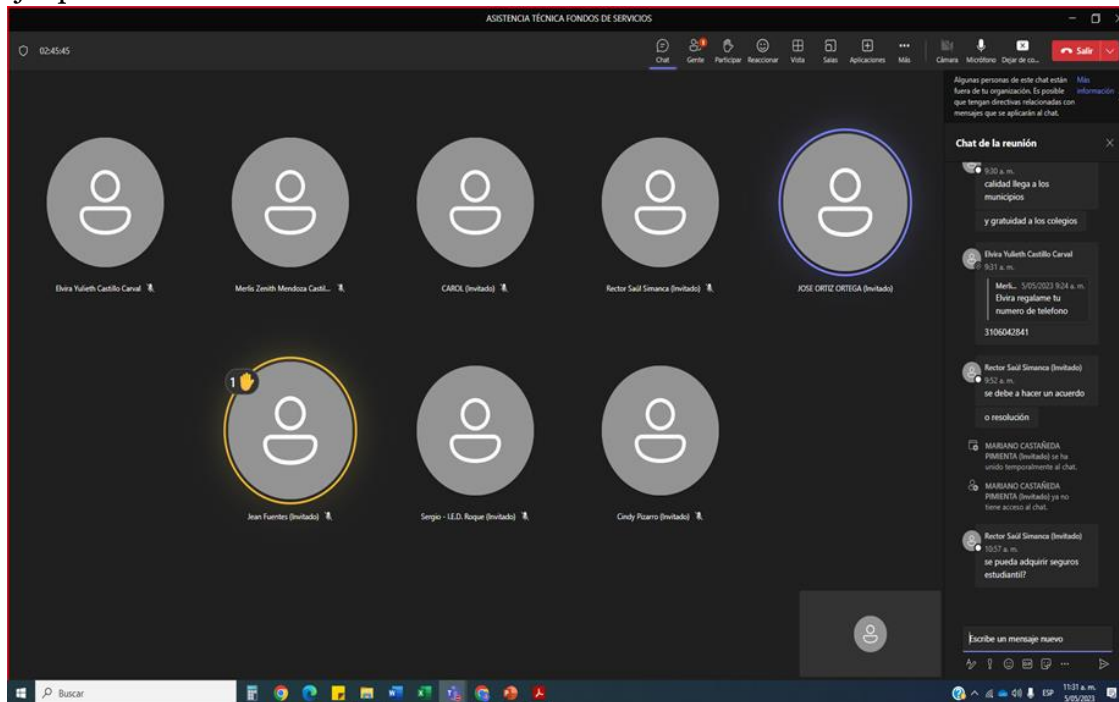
ASISTENCIA TÉCNICA FONDOS DE SERVICIOS

02:45:45

Chat Gente Participar Reaccionar Vista Salas Aplicaciones Más Cámara Micrófono Dejar de co... Salir

Algunas personas de este chat están fuera de tu organización. Es posible que tengan directivas relacionadas con mensajes que se aplicarán al chat. Más información

Chat de la reunión

9:30 a. m.
calidad llega a los municipios

y gratuidad a los colegios

Elvira Yulieth Castillo Carval
9:31 a. m.
Merli... 5/05/2023 9:24 a. m.
Elvira regalame tu numero de telefono

3106042841

Rector Saúl Simanca (Invitado)
9:52 a. m.
se debe a hacer un acuerdo

o resolución

MARIANO CASTAÑEDA PIMIENTA (Invitado) se ha unido temporalmente al chat.

MARIANO CASTAÑEDA PIMIENTA (Invitado) ya no tiene acceso al chat.

Rector Saúl Simanca (Invitado)
10:57 a. m.
se pueda adquirir seguros estudiantil?

Escribe un mensaje nuevo

Elvira Yulieth Castillo Carval

Merlis Zenith Mendoza Castil...

CAROL (Invitado)

Rector Saúl Simanca (Invitado)

JOSE ORTIZ ORTEGA (Invitado)

1

Jean Fuentes (Invitado)

Sergio - I.E.D. Roque (Invitado)

Cindy Pizarro (Invitado)

Buscar

ESP 11:31 a. m. 5/05/2023